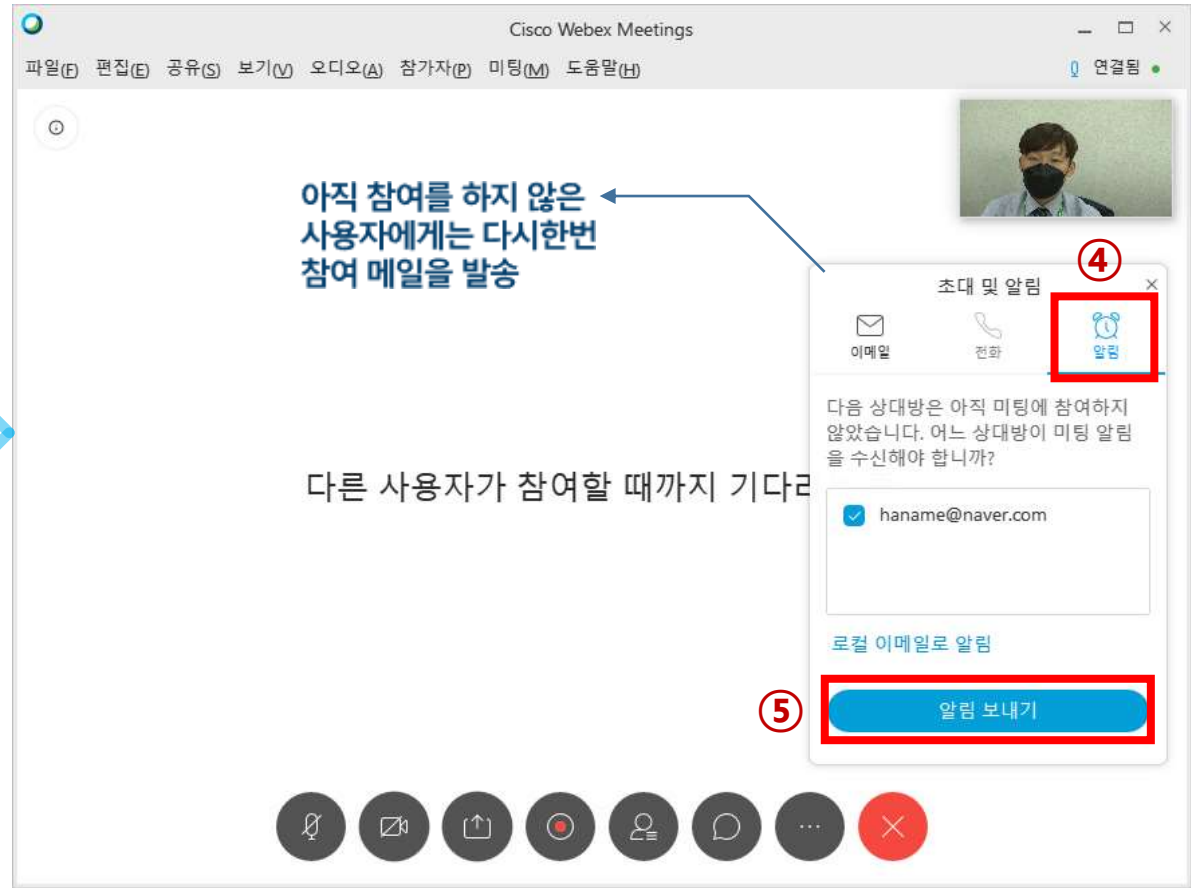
Cisco Webex Meetings

파일(F) 편집(E) 공유(S) 보기(V) 오디오(A) 참가자(P) 미팅(M) 도움말(H)

연결됨

아직 참여를 하지 않은 사용자에게는 다시한번 참여 메일을 발송

다른 사용자가 참여할 때까지 기다리

④

초대 및 알림

이메일

전화

알림

다음 상대방은 아직 미팅에 참여하지 않았습니다. 어느 상대방이 미팅 알림을 수신해야 합니까?

hananme@naver.com

로컬 이메일로 알림

⑤

알림 보내기